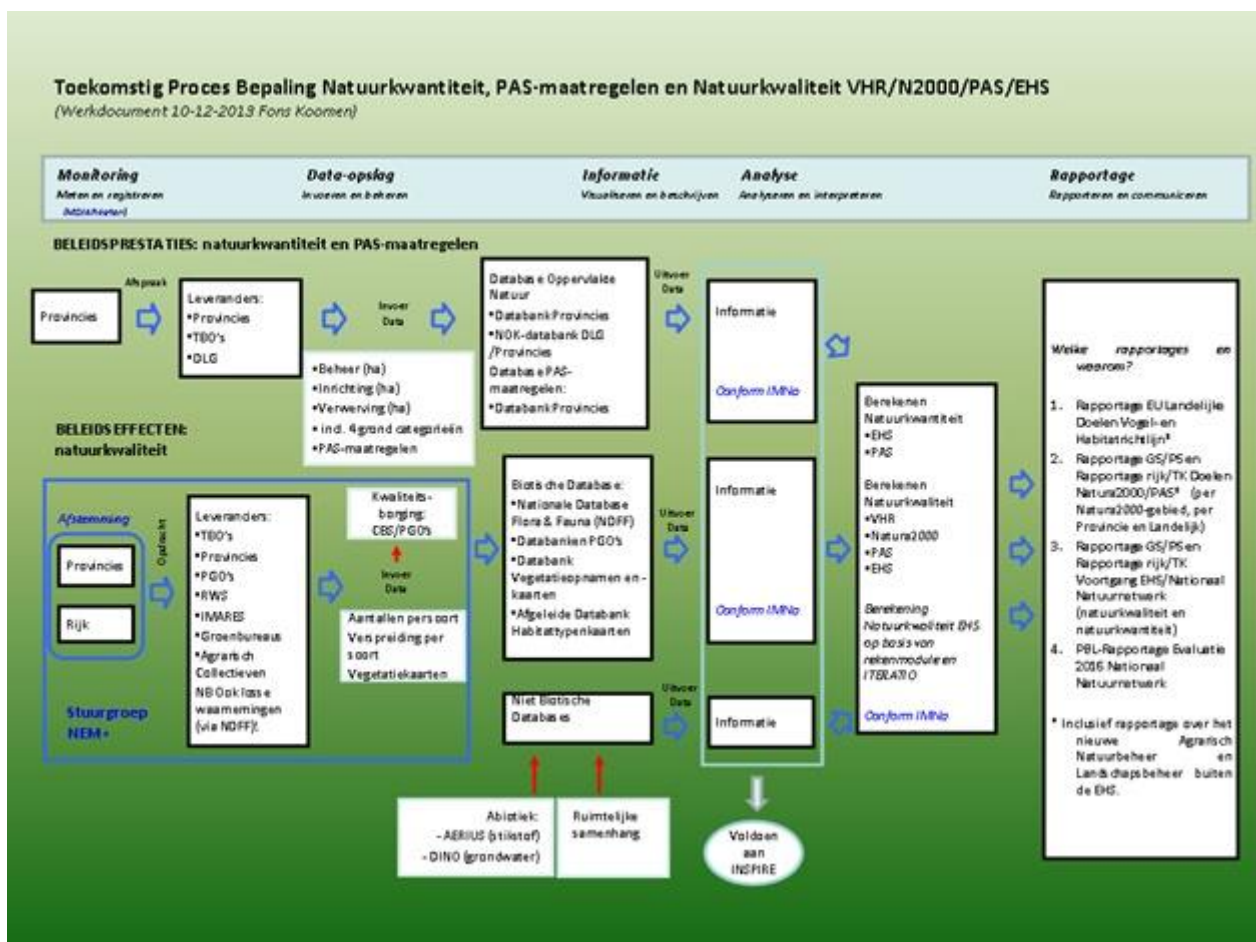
Toekomstig Proces Bepaling Natuurkwantiteit, PAS-maatregelen en Natuurkwaliteit VHR/N2000/PAS/EHS
(Werkdocument 10-12-2013 Fons Koomen)

Monitoring
Meten en registreren
(allochthonen)

Data-opslag
Invoeren en beheren

Informatie
Visualiseren en beschrijven

Analyse
Analyseren en interpreteren

Rapportage
Rapporteren en communiceren

BELEIDSPRESTATIES: natuurkwantiteit en PAS-maatregelen

Provincies

Afspraak

Leveranders:
•Provincies
•TBO's
•DLG

Invoer Data

•Beheer (ha)
•Inrichting (ha)
•Verwerving (ha)
• ind. 4grond categorieën
•PAS-maatregelen

Database Oppervlakte Natuur
•Databank Provincies
•NOK-databank DLG /Provincies
Database PAS-maatregelen:
•Databank Provincies

Uitvoer Data

Informatie

Conform IMNa

BELEIDSEFFECTEN: natuurkwaliteit

Afstemming

Opdracht

Provincies

Rijk

Stuurgroep NEM+

Leveranders:
•TBO's
•Provincies
•PGO's
•RWS
•IMARES
•Groenbureaus
•Agrarisch Collectieven
NBO oklasse waarnemingen (via NDFF)

Kwaliteitsborging: CBS/PGO's

Invoer Data

Aantallen per soort
Verspreiding per soort
Vegetatiekaarten

Biotische Database:
•Nationale Database Flora & Fauna (NDFF)
•Databanken PGO's
•Databank Vegetatieopnamen en -kaarten
•Afgeleide Databank Habitattypenkaarten

Uitvoer Data

Informatie

Conform IMNa

Niet Biotische Databases

Uitvoer Data

Informatie

Abiotiek:
- AERIUS (stikstof)
- DINO (grondwater)

Ruimtelijke samenhang

Voldoen aan INSPIRE

Berekenen Natuurkwantiteit
•EHS
•PAS

Berekenen Natuurkwaliteit
•VHR
•Natura2000
•PAS
•EHS

Berekening Natuurkwaliteit EHS op basis van rekenmodule en ITERATIO

Conform IMNa

Welke rapportages en waarom?

1. Rapportage EU Landelijke Doelen Vogel- en Habitatrichtlijn*
2. Rapportage GS/PS en Rapportage rijk/TK Doelen Natura2000/PAS* (per Natura2000-gebied, per Provincie en Landelijk)
3. Rapportage GS/PS en Rapportage rijk/TK Voortgang EHS/Nationaal Natuurnetwerk (natuurkwaliteit en natuurkwantiteit)
4. PBL-Rapportage Evaluatie 2016 Nationaal Natuurnetwerk

* Inclusief rapportage over het nieuwe Agrarisch Natuurbeheer en Landschapsbeheer buiten de EHS.